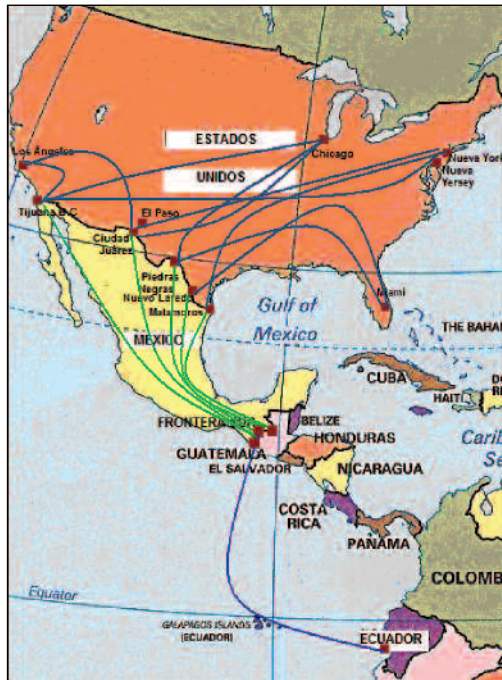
ESTADOS
UNIDOS
Los Angeles
Chicago
Nueva York
Nueva Yersey
Tijuana B.C.
El Paso
Ciudad Juárez
Piedras Negras
Nuevo Laredo
Matamoros
Miami
Gulf of Mexico
MEXICO
THE BAHAMAS
CUBA
HAITI
BELIZE
FRONTERA SUR
GUATEMALA
HONDURAS
EL SALVADOR
NICARAGUA
Caribbean Sea
COSTA RICA
PANAMA
COLOMBIA
Equator
GALAPAGOS ISLANDS (ECUADOR)
ECUADOR